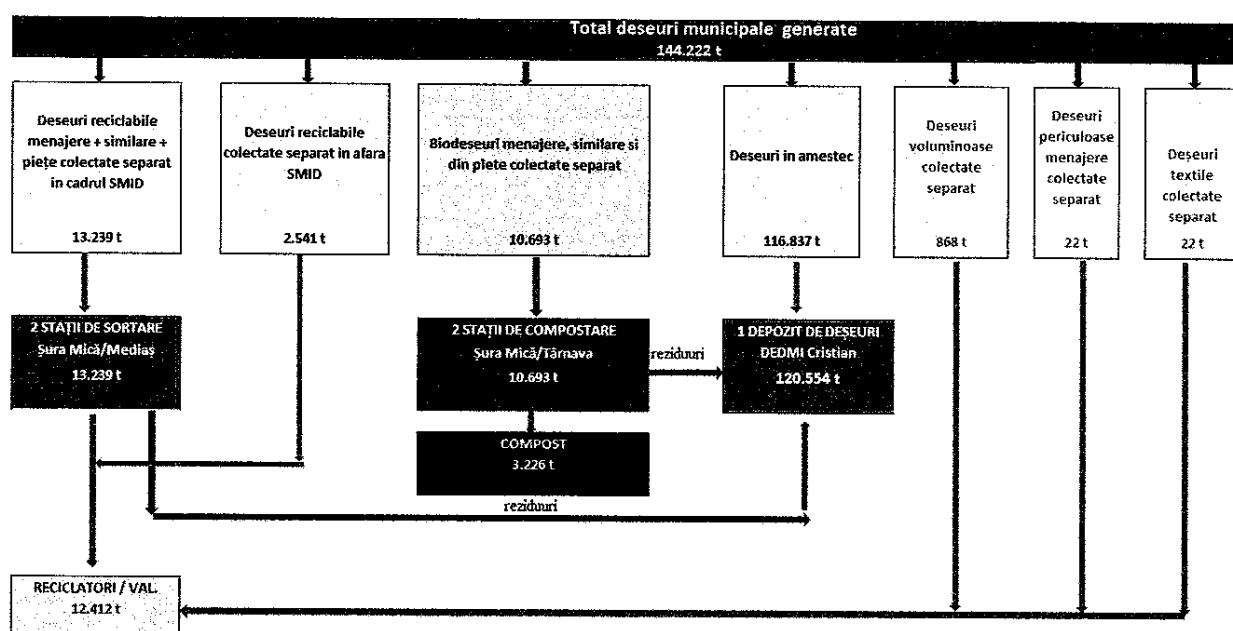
Total deseuri municipale generate
144.222 t

Deseuri reciclabile menajere + similare + piețe colectate separat in cadrul SMID

13.239 t

Deseuri reciclabile colectate separat in afara SMID

2.541 t

Biodeseuri menajere, similare si din piete colectate separat

10.693 t

Deseuri in amestec

116.837 t

Deseuri voluminoase colectate separat

868 t

Deseuri periculoase menajere colectate separat

22 t

Deșeuri textile colectate separat

22 t

2 STAȚII DE SORTARE
Șura Mică/Medias
13.239 t

2 STAȚII DE COMPOSTARE
Șura Mică/Târnava
10.693 t

reziduuri

1 DEPOZIT DE DEȘEURI
DEDMI Cristian
120.554 t

COMPOST
3.226 t

reziduuri

RECICLATORI / VAL.
12.412 t